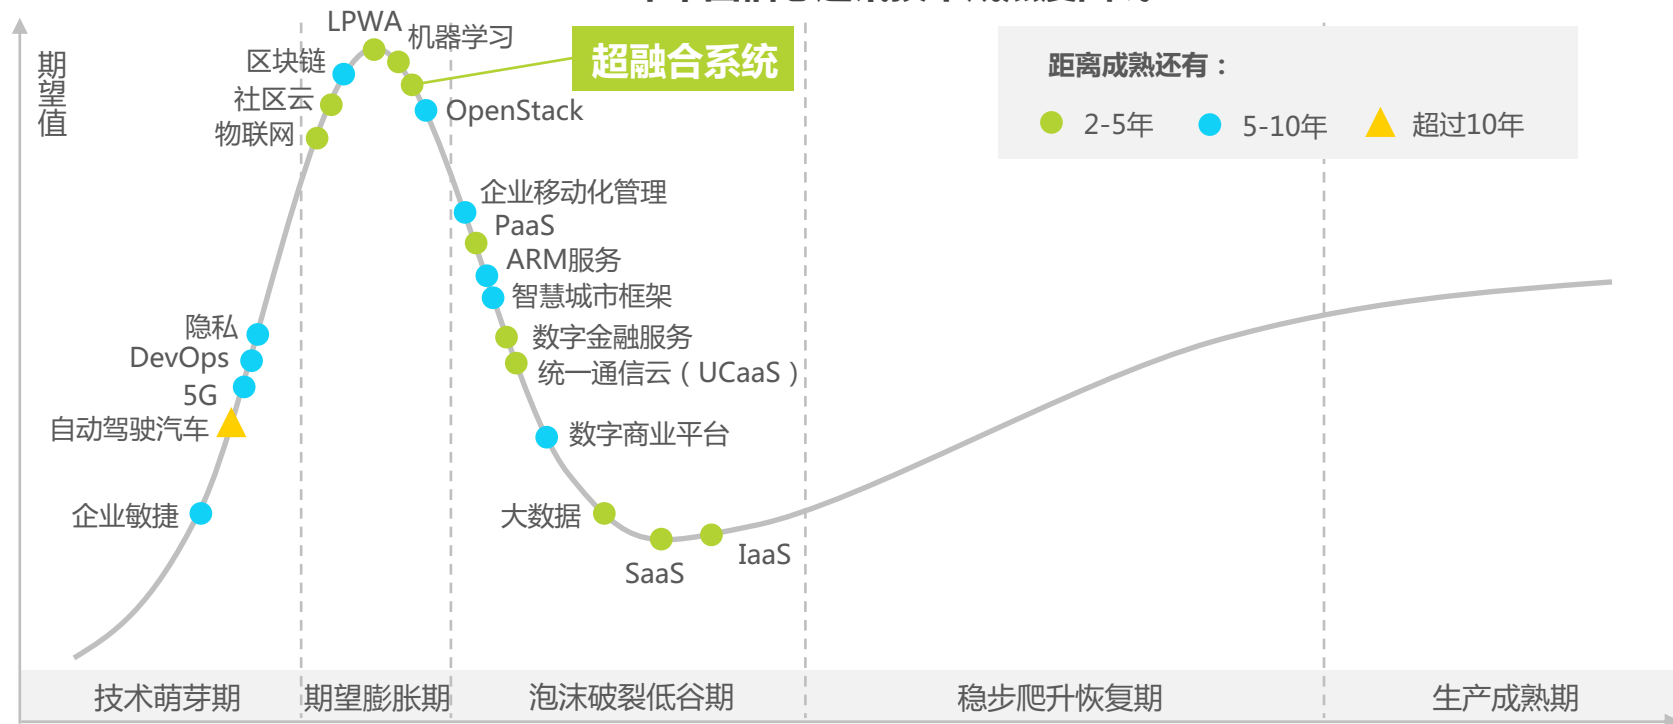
期望值

LPWA
机器学习
区块链
社区云
物联网
超融合系统
OpenStack

距离成熟还有：
2-5年 5-10年 超过10年

企业移动化管理
PaaS
ARM服务
智慧城市框架
数字金融服务
统一通信云（UCaaS）
数字商业平台
大数据
SaaS
IaaS

隐私
DevOps
5G
自动驾驶汽车
企业敏捷

技术萌芽期
期望膨胀期
泡沫破裂低谷期
稳步爬升恢复期
生产成熟期